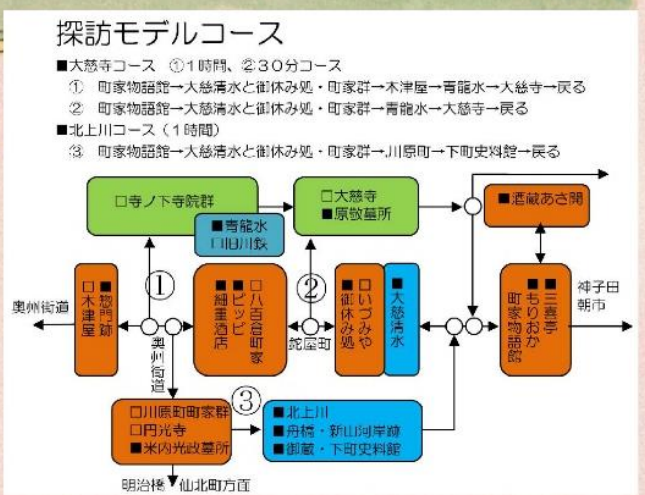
探訪モデルコース

■大慈寺コース　①１時間、②３０分コース
①　町家物語館→大慈清水と御休み処・町家群→木津屋→青龍水→大慈寺→戻る
②　町家物語館→大慈清水と御休み処・町家群→青龍水→大慈寺→戻る
■北上川コース（１時間）
③　町家物語館→大慈清水と御休み処・町家群→川原町→下町史料館→戻る

□寺ノ下寺院群

■青龍水
□旧川鉄

□大慈寺
■原敬墓所

■酒蔵あさ開

奥州街道

■惣門跡
□木津屋

①

■ピッピ
■細重酒店

□八百倉町家

②

□いづみや
■御休み処

■大慈清水

■三喜亭
■もりおか町家物語館

神子田朝市

奥州街道

鉈屋町

□川原町町家群
□円光寺
■米内光政墓所

③

■北上川
■舟橋・新山河岸跡
■御蔵・下町史料館

明治橋　仙北町方面